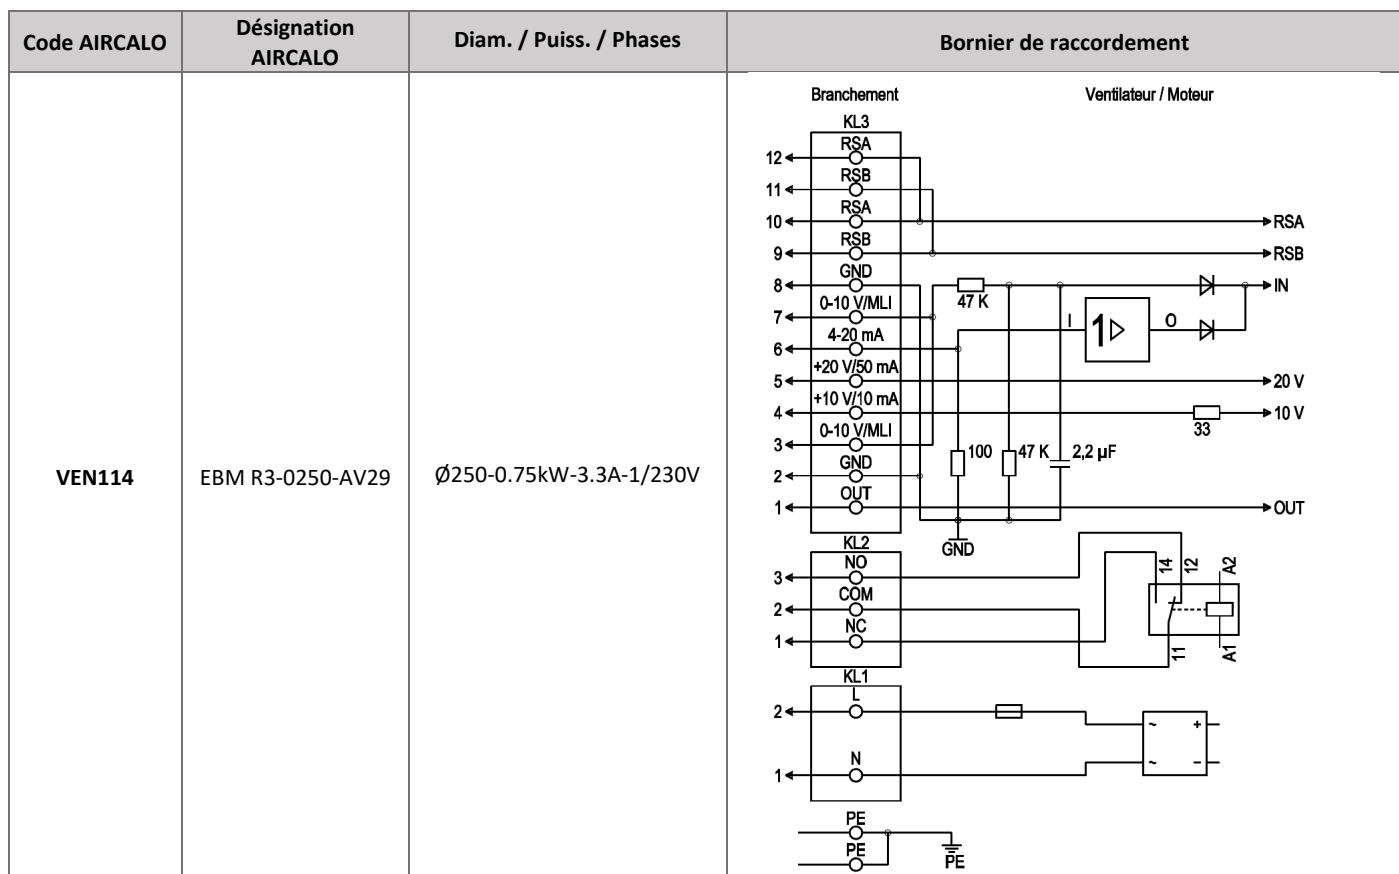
| Code AIRCALO | Désignation AIRCALO | Diam. / Puiss. / Phases | Bornier de raccordement |
|---|---|---|---|
| VEN114 | EBM R3-0250-AV29 | Ø250-0.75kW-3.3A-1/230V | Branchement Ventilateur / Moteur KL3 12 RSA 11 RSB 10 RSA 9 RSB 8 GND 7 0-10 V/MLI 6 4-20 mA 5 +20 V/50 mA 4 +10 V/10 mA 3 0-10 V/MLI 2 GND 1 OUT RSA RSB IN 47 K I 1▷ O 20 V 10 V 33 100 47 K 2,2 µF OUT GND KL2 3 NO 2 COM 1 NC 14 12 A2 11 A1 KL1 2 L 1 N ~ + ~ - PE PE PE |